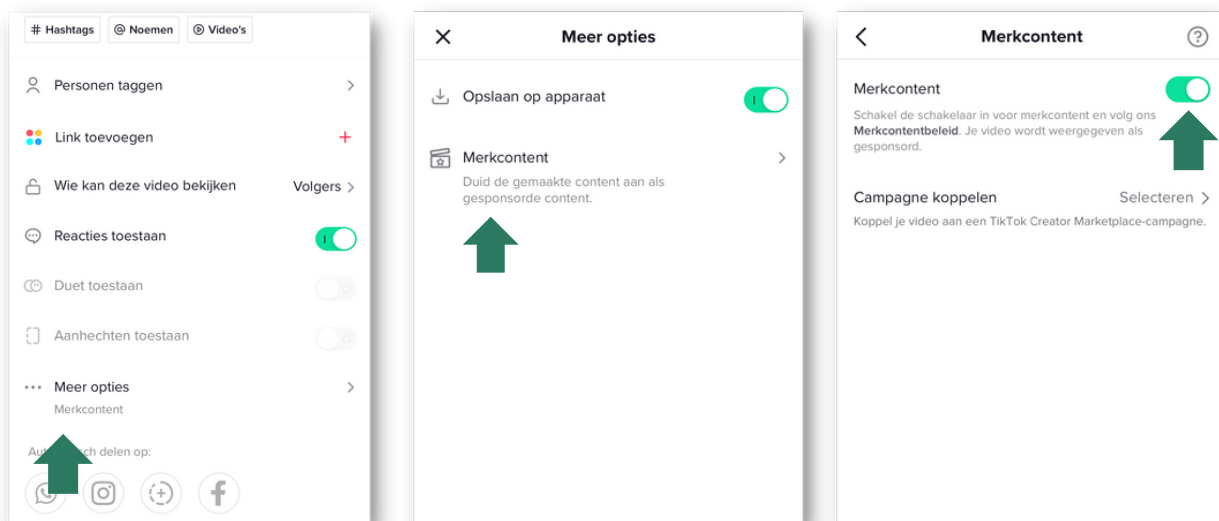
# Hashtags
@ Noemen
Video's

Personen taggen

Link toevoegen

Wie kan deze video bekijken
Volgers

Reacties toestaan

Duet toestaan

Aanhechten toestaan

Meer opties
Merkcontent

Au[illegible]ch delen op:

Meer opties

Opslaan op apparaat

Merkcontent
Duid de gemaakte content aan als gesponsorde content.

Merkcontent

Merkcontent
Schakel de schakelaar in voor merkcontent en volg ons **Merkcontentbeleid**. Je video wordt weergegeven als gesponsord.

Campagne koppelen
Selecteren
Koppel je video aan een TikTok Creator Marketplace-campagne.